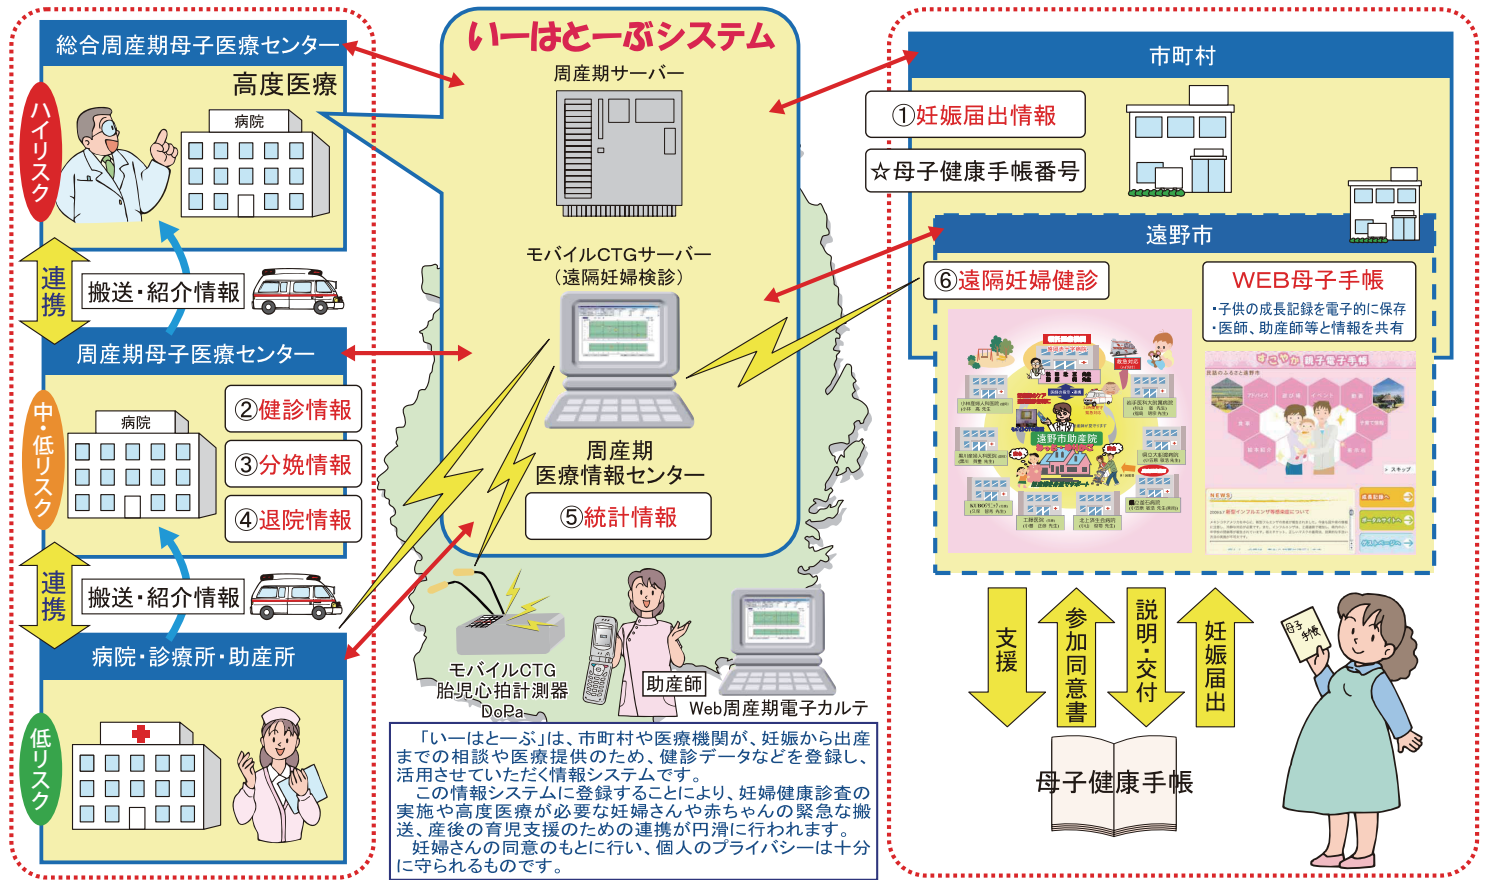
総合周産期母子医療センター
高度医療
病院
ハイリスク
連携
搬送・紹介情報
周産期母子医療センター
病院
中・低リスク
②健診情報
③分娩情報
④退院情報
連携
搬送・紹介情報
病院・診療所・助産所
低リスク

いーはとーぶシステム
周産期サーバー
モバイルCTGサーバー
（遠隔妊婦検診）
周産期
医療情報センター
⑤統計情報

モバイルCTG
胎児心拍計測器
DoPa
助産師
Web周産期電子カルテ

「いーはとーぶ」は、市町村や医療機関が、妊娠から出産までの相談や医療提供のため、健診データなどを登録し、活用させていただく情報システムです。
この情報システムに登録することにより、妊婦健康診査の実施や高度医療が必要な妊婦さんや赤ちゃんの緊急な搬送、産後の育児支援のための連携が円滑に行われます。
妊婦さんの同意のもとに行い、個人のプライバシーは十分に守られるものです。

市町村
①妊娠届出情報
☆母子健康手帳番号
遠野市
⑥遠隔妊婦健診
WEB母子手帳
・子供の成長記録を電子的に保存
・医師、助産師等と情報を共有
遠野市助産院
すこやか親子電子手帳

支援
参加同意書
説明・交付
妊娠届出
母子健康手帳
母子手帳